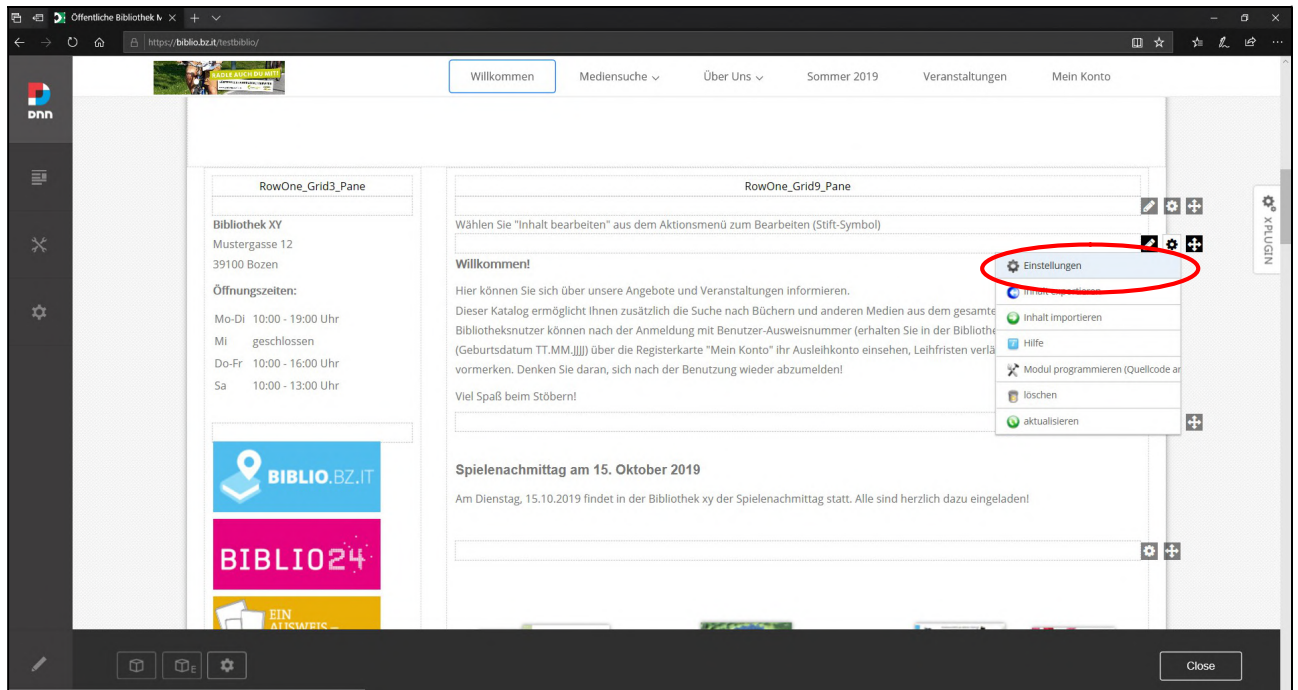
Öffentliche Bibliothek N ×

https://biblio.bz.it/testbiblio/

DNN

RADLE AUCH DU MIT!

Willkommen | Mediensuche | Über Uns | Sommer 2019 | Veranstaltungen | Mein Konto

RowOne_Grid3_Pane

RowOne_Grid9_Pane

Wählen Sie "Inhalt bearbeiten" aus dem Aktionsmenü zum Bearbeiten (Stift-Symbol)

Bibliothek XY
Mustergasse 12
39100 Bozen

Öffnungszeiten:

Mo-Di 10:00 - 19:00 Uhr
Mi geschlossen
Do-Fr 10:00 - 16:00 Uhr
Sa 10:00 - 13:00 Uhr

Willkommen!

Hier können Sie sich über unsere Angebote und Veranstaltungen informieren.
Dieser Katalog ermöglicht Ihnen zusätzlich die Suche nach Büchern und anderen Medien aus dem gesamte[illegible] Bibliotheksnutzer können nach der Anmeldung mit Benutzer-Ausweisnummer (erhalten Sie in der Bibliothe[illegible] (Geburtsdatum TT.MM.JJJJ) über die Registerkarte "Mein Konto" ihr Ausleihkonto einsehen, Leihfristen verlä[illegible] vormerken. Denken Sie daran, sich nach der Benutzung wieder abzumelden!

Viel Spaß beim Stöbern!

Einstellungen
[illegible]
Inhalt importieren
Hilfe
Modul programmieren (Quellcode a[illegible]
löschen
aktualisieren

XPLUGIN

BIBLIO.BZ.IT

BIBLIO24

EIN AUSWEIS –

Spielenachmittag am 15. Oktober 2019

Am Dienstag, 15.10.2019 findet in der Bibliothek xy der Spielenachmittag statt. Alle sind herzlich dazu eingeladen!

Close